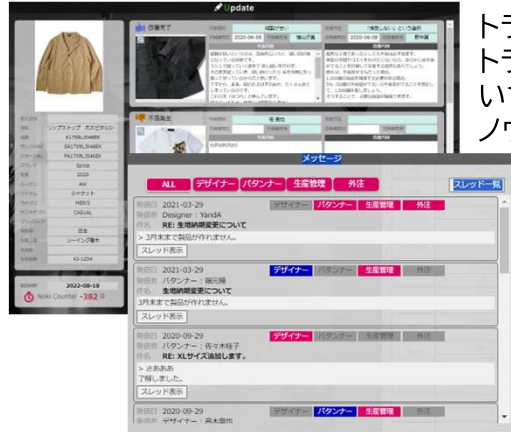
Update

トラ
トラ
いて
ノウ

品番
ジップストップ ホスピタル
BALTORL0046EK
BALTORL0046EK
Spike
2020
AW
ジャケット
MENS
CASUAL
日本
ソーイング森本
KJ-1234

2022-08-18
Next Counter -382日

メッセージ

ALL デザイナー パタンナー 生産管理 外注

スレッド一覧

発信日 2021-03-29
発信者 Designer : YandA
件名 RE: 生地納期変更について
> 3月末まで製品が作れません。
スレッド表示

デザイナー パタンナー 生産管理 外注

発信日 2021-03-29
発信者 パタンナー：福元輝
件名 生地納期変更について
3月末まで製品が作れません。
スレッド表示

デザイナー パタンナー 生産管理 外注

発信日 2020-09-29
発信者 パタンナー：佐々木桂子
件名 RE: XLサイズ追加します。
> さあああ
了解しました。
スレッド表示

デザイナー パタンナー 生産管理 外注

発信日 2020-09-29
発信者 デザイナー：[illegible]

デザイナー パタンナー 生産管理 外注